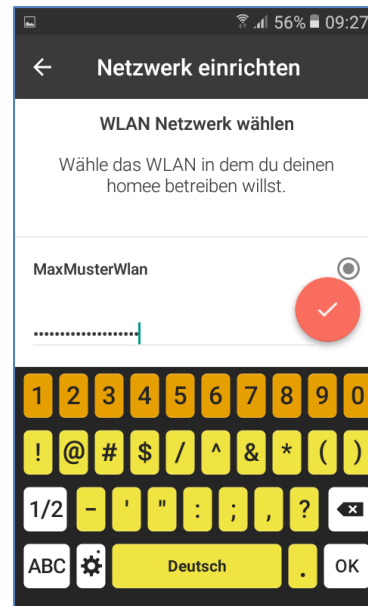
56% 09:27

Netzwerk einrichten

WLAN Netzwerk wählen

Wähle das WLAN in dem du deinen homee betreiben willst.

MaxMusterWlan

....................

1 2 3 4 5 6 7 8 9 0

! @ # $ / ^ & * ( )

1/2 - ' " : ; , ?

ABC Deutsch . OK